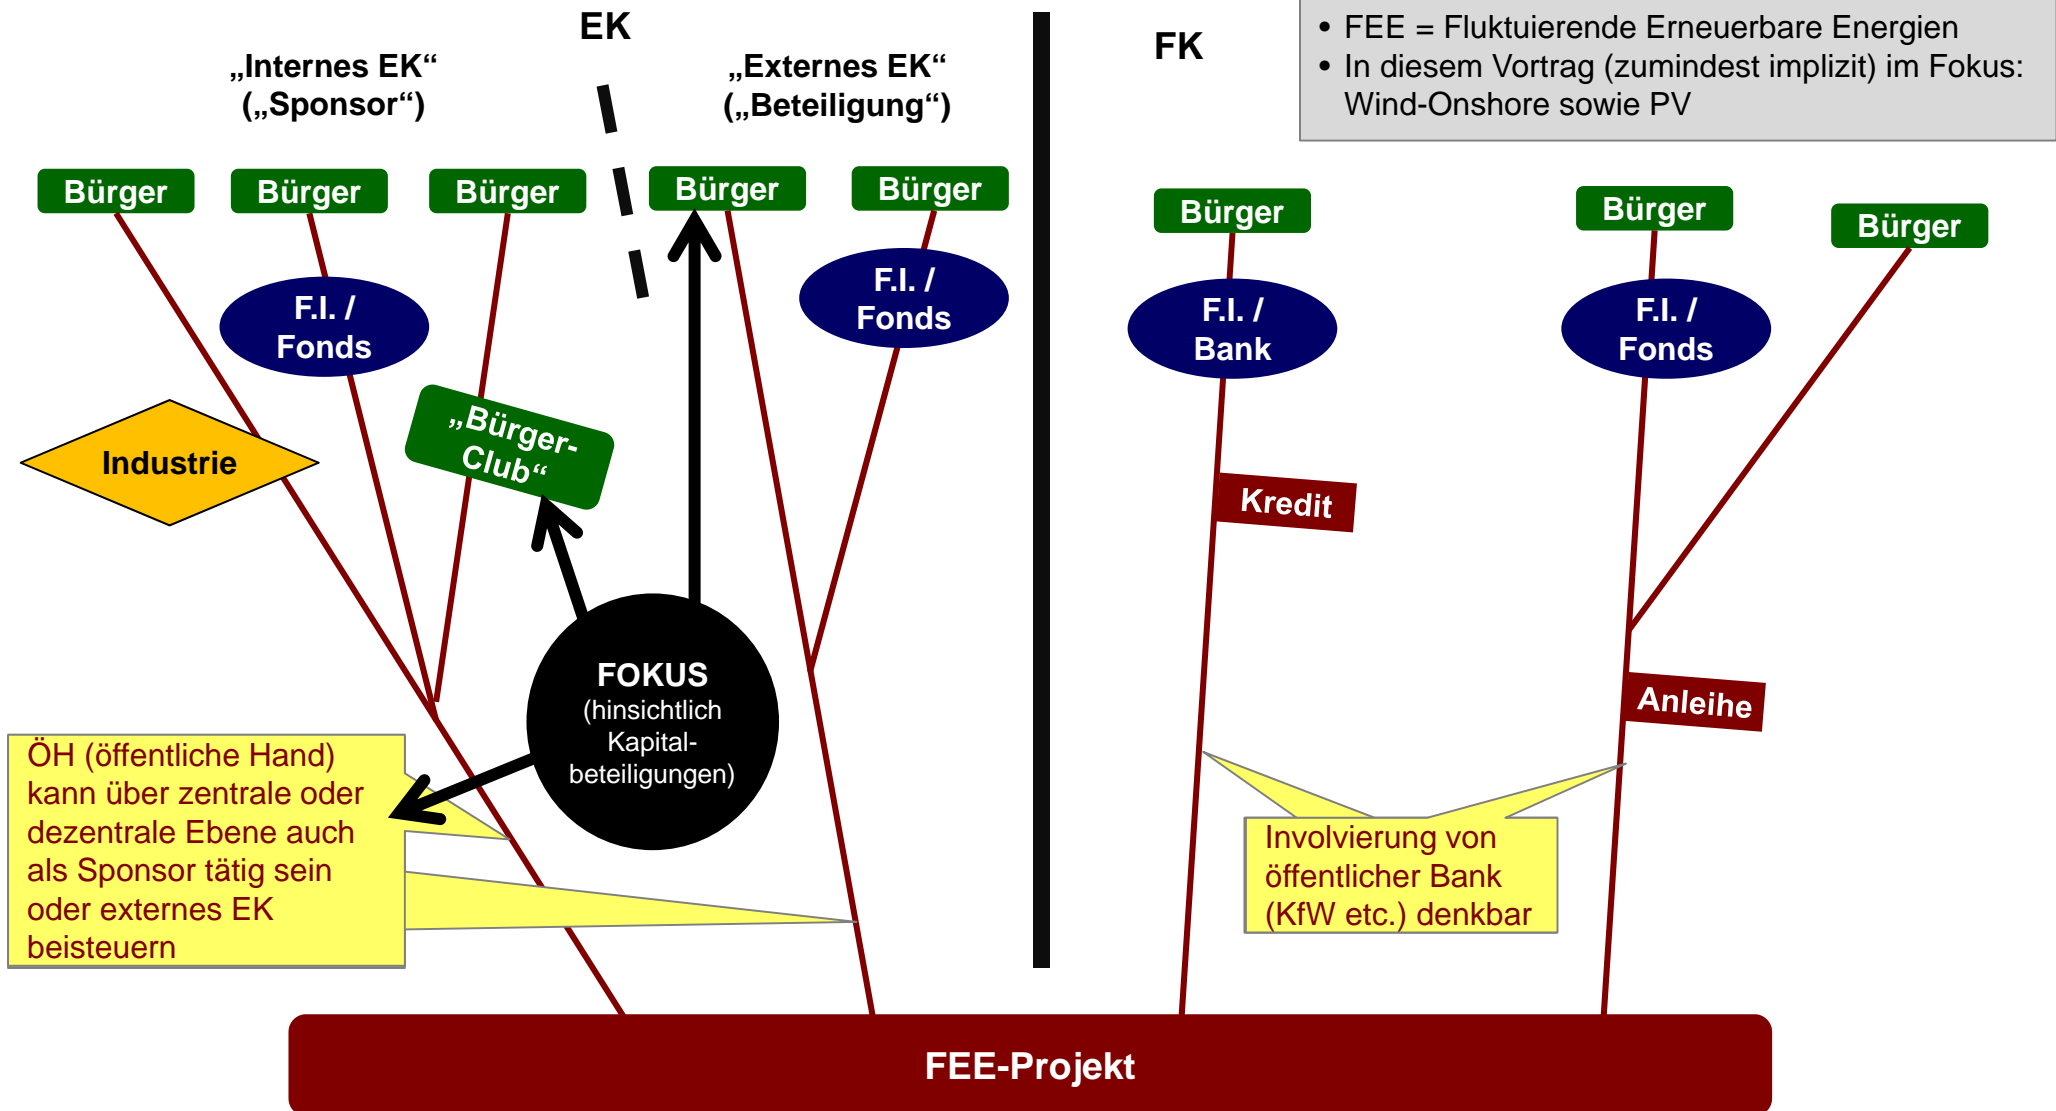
EK

„Internes EK“ („Sponsor“)

„Externes EK“ („Beteiligung“)

FK

• FEE = Fluktuierende Erneuerbare Energien
• In diesem Vortrag (zumindest implizit) im Fokus: Wind-Onshore sowie PV

Bürger

Bürger

Bürger

Bürger

Bürger

Bürger

Bürger

Bürger

F.I. / Fonds

F.I. / Fonds

F.I. / Bank

F.I. / Fonds

Industrie

„Bürger-Club“

Kredit

Anleihe

FOKUS (hinsichtlich Kapital-beteiligungen)

ÖH (öffentliche Hand) kann über zentrale oder dezentrale Ebene auch als Sponsor tätig sein oder externes EK beisteuern

Involvierung von öffentlicher Bank (KfW etc.) denkbar

FEE-Projekt